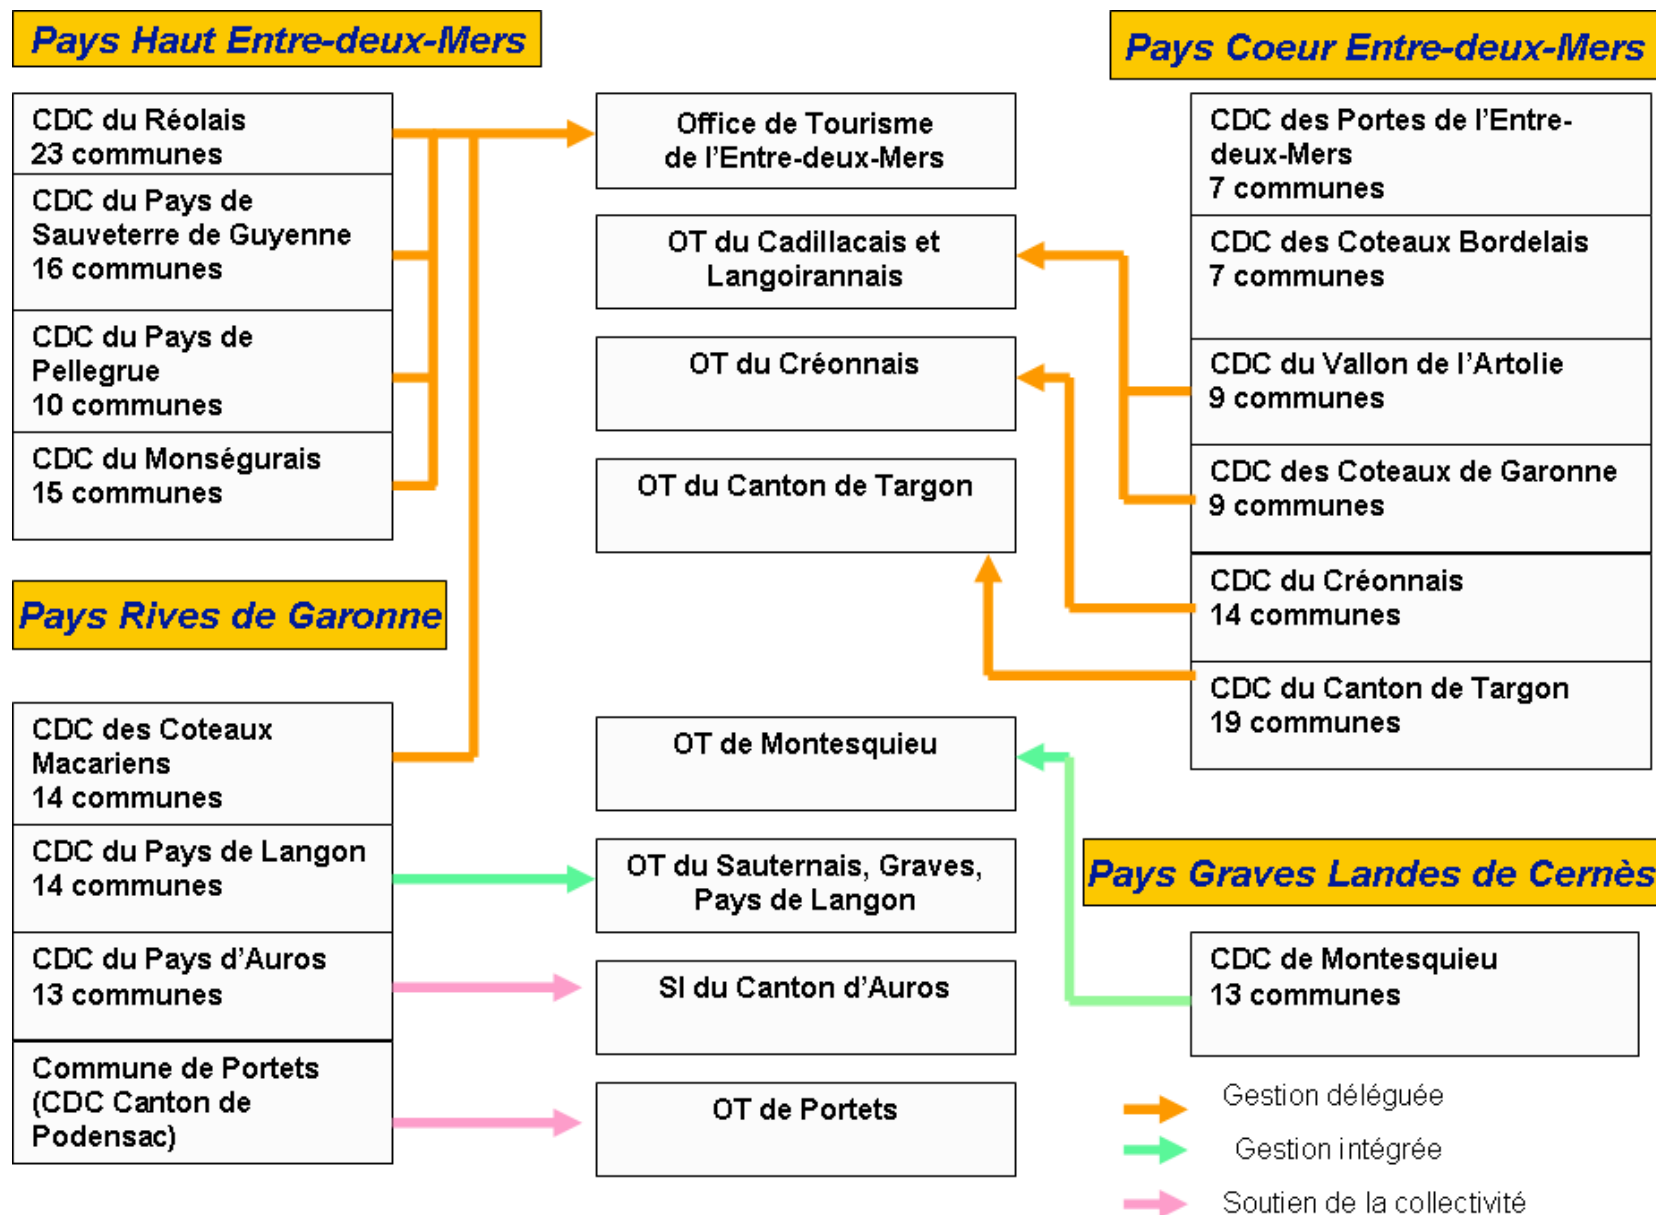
Pays Haut Entre-deux-Mers

CDC du Réolais
23 communes

CDC du Pays de Sauveterre de Guyenne
16 communes

CDC du Pays de Pellegrue
10 communes

CDC du Monségurais
15 communes

Pays Rives de Garonne

CDC des Coteaux Macariens
14 communes

CDC du Pays de Langon
14 communes

CDC du Pays d'Auros
13 communes

Commune de Portets (CDC Canton de Podensac)

Office de Tourisme de l'Entre-deux-Mers

OT du Cadillacais et Langoirannais

OT du Créonnais

OT du Canton de Targon

OT de Montesquieu

OT du Sauternais, Graves, Pays de Langon

SI du Canton d'Auros

OT de Portets

Pays Coeur Entre-deux-Mers

CDC des Portes de l'Entre-deux-Mers
7 communes

CDC des Coteaux Bordelais
7 communes

CDC du Vallon de l'Artolie
9 communes

CDC des Coteaux de Garonne
9 communes

CDC du Créonnais
14 communes

CDC du Canton de Targon
19 communes

Pays Graves Landes de Cernès

CDC de Montesquieu
13 communes

Gestion déléguée
Gestion intégrée
Soutien de la collectivité